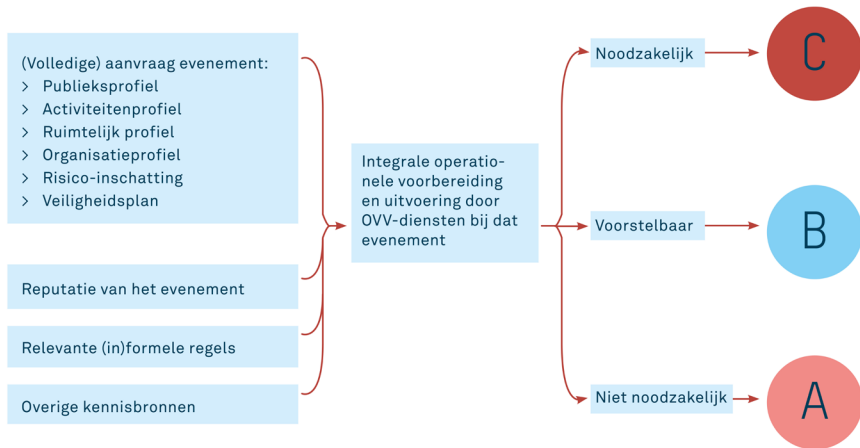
(Volledige) aanvraag evenement:
> Publieksprofiel
> Activiteitenprofiel
> Ruimtelijk profiel
> Organisatieprofiel
> Risico-inschatting
> Veiligheidsplan

Reputatie van het evenement

Relevante (in)formele regels

Overige kennisbronnen

Integrale operationele voorbereiding en uitvoering door OVV-diensten bij dat evenement

Noodzakelijk

C

Voorstelbaar

B

Niet noodzakelijk

A